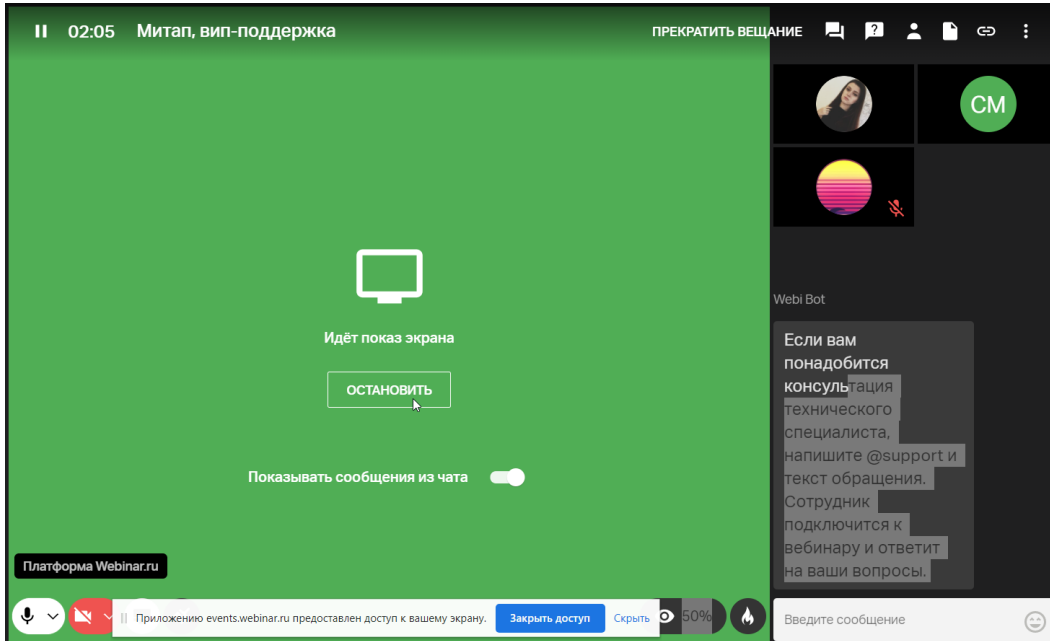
02:05 Митап, вип-поддержка

ПРЕКРАТИТЬ ВЕЩАНИЕ

CM

Идёт показ экрана

ОСТАНОВИТЬ

Показывать сообщения из чата

Webi Bot

Если вам понадобится консультация технического специалиста, напишите @support и текст обращения. Сотрудник подключится к вебинару и ответит на ваши вопросы.

Платформа Webinar.ru

Приложению events.webinar.ru предоставлен доступ к вашему экрану.

Закрыть доступ

Скрыть

50%

Введите сообщение